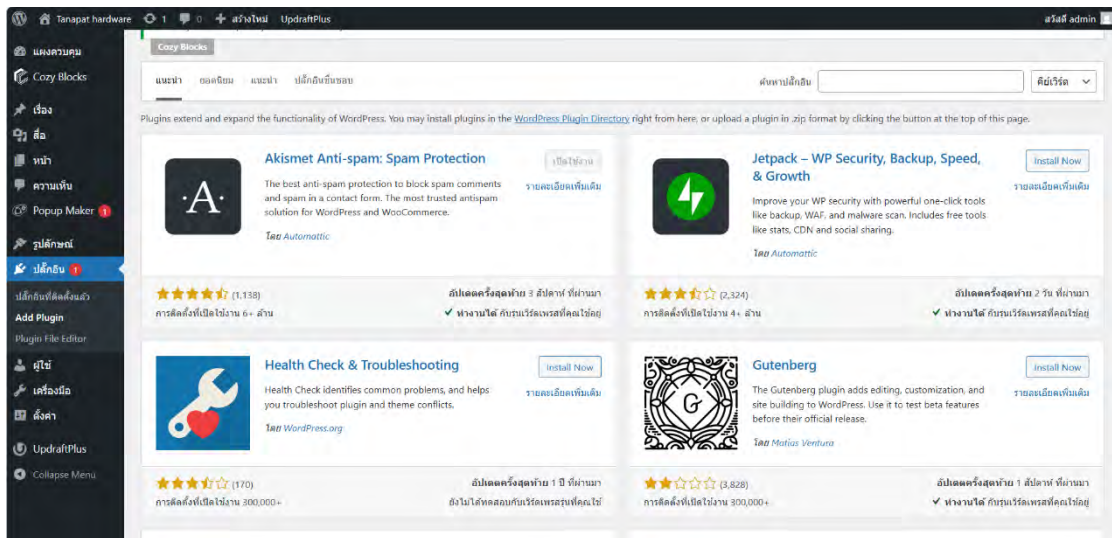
Tanapat hardware 1 0 + สร้างใหม่ UpdraftPlus
สวัสดี admin

แผงควบคุม
Cozy Blocks
เรื่อง
สื่อ
หน้า
ความเห็น
Popup Maker 1
รูปลักษณ์
ปลั๊กอิน 1
ปลั๊กอินที่ติดตั้งแล้ว
Add Plugin
Plugin File Editor
ผู้ใช้
เครื่องมือ
ตั้งค่า
UpdraftPlus
Collapse Menu

Cozy Blocks

แนะนำ ยอดนิยม แนะนำ ปลั๊กอินที่ชอบ

ค้นหาปลั๊กอิน คีย์เวิร์ด

Plugins extend and expand the functionality of WordPress. You may install plugins in the WordPress Plugin Directory right from here, or upload a plugin in .zip format by clicking the button at the top of this page.

Akismet Anti-spam: Spam Protection
เปิดใช้งาน
รายละเอียดเพิ่มเติม
The best anti-spam protection to block spam comments and spam in a contact form. The most trusted antispam solution for WordPress and WooCommerce.
โดย Automattic
(1,138)
การติดตั้งที่เปิดใช้งาน 6+ ล้าน
อัปเดตครั้งสุดท้าย 3 สัปดาห์ ที่ผ่านมา
ทำงานได้ กับรุ่นเวิร์ดเพรสที่คุณใช้อยู่

Jetpack – WP Security, Backup, Speed, & Growth
Install Now
รายละเอียดเพิ่มเติม
Improve your WP security with powerful one-click tools like backup, WAF, and malware scan. Includes free tools like stats, CDN and social sharing.
โดย Automattic
(2,324)
การติดตั้งที่เปิดใช้งาน 4+ ล้าน
อัปเดตครั้งสุดท้าย 2 วัน ที่ผ่านมา
ทำงานได้ กับรุ่นเวิร์ดเพรสที่คุณใช้อยู่

Health Check & Troubleshooting
Install Now
รายละเอียดเพิ่มเติม
Health Check identifies common problems, and helps you troubleshoot plugin and theme conflicts.
โดย WordPress.org
(170)
การติดตั้งที่เปิดใช้งาน 300,000+
อัปเดตครั้งสุดท้าย 1 ปี ที่ผ่านมา
ยังไม่ได้ทดสอบกับเวิร์ดเพรสรุ่นที่คุณใช้

Gutenberg
Install Now
รายละเอียดเพิ่มเติม
The Gutenberg plugin adds editing, customization, and site building to WordPress. Use it to test beta features before their official release.
โดย Matias Ventura
(3,828)
การติดตั้งที่เปิดใช้งาน 300,000+
อัปเดตครั้งสุดท้าย 1 สัปดาห์ ที่ผ่านมา
ทำงานได้ กับรุ่นเวิร์ดเพรสที่คุณใช้อยู่